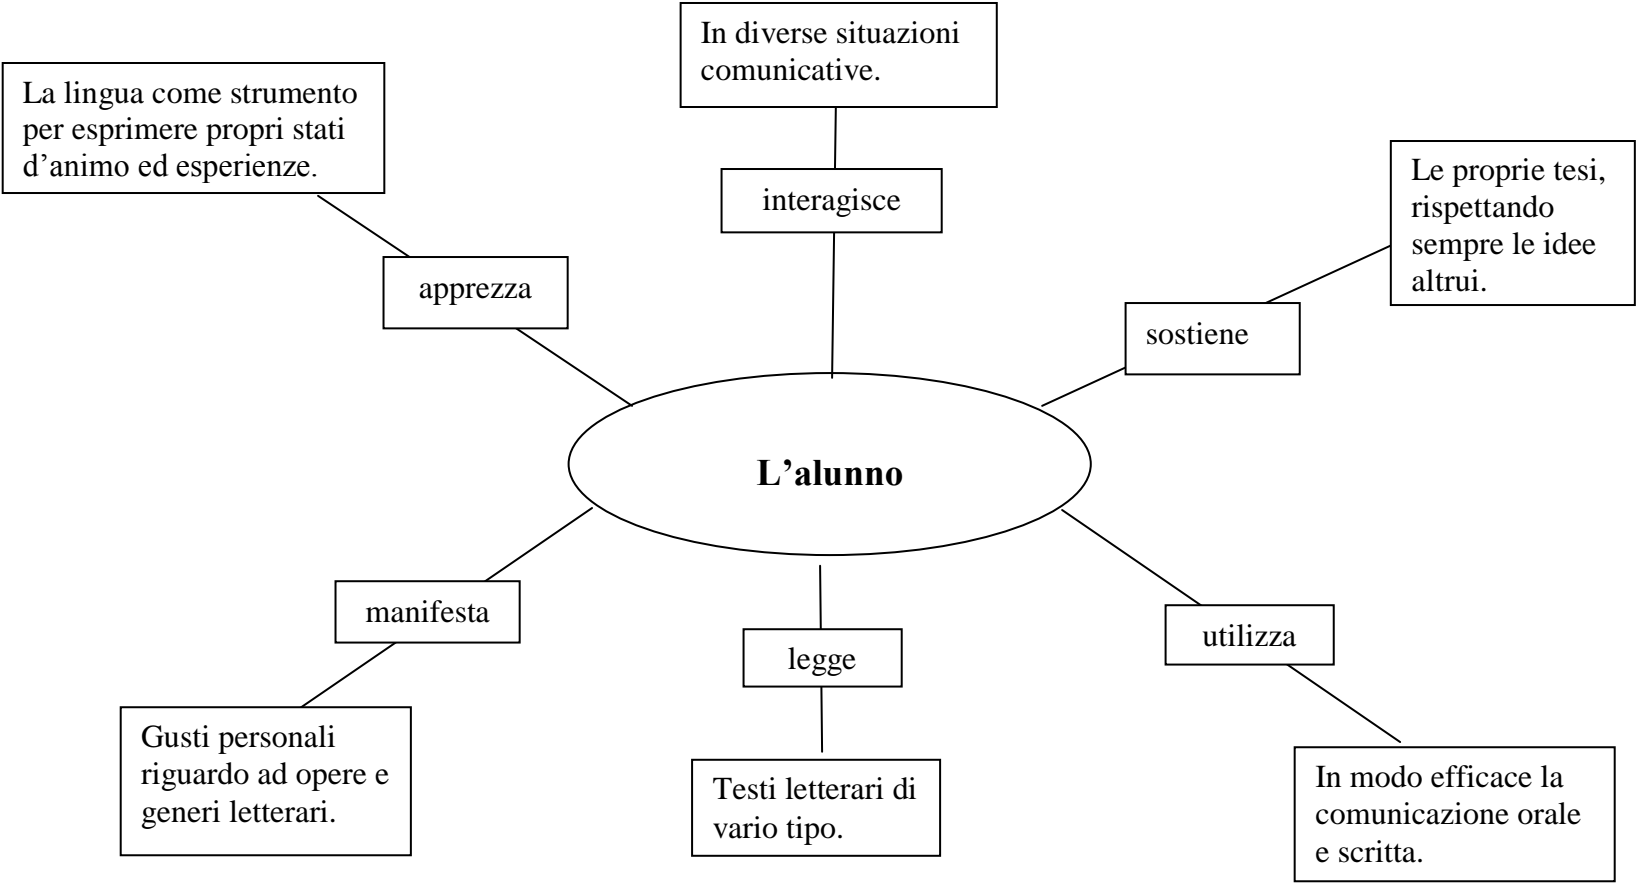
In diverse situazioni comunicative.

La lingua come strumento per esprimere propri stati d’animo ed esperienze.

interagisce

Le proprie tesi, rispettando sempre le idee altrui.

apprezza

sostiene

L’alunno

manifesta

legge

utilizza

Gusti personali riguardo ad opere e generi letterari.

Testi letterari di vario tipo.

In modo efficace la comunicazione orale e scritta.